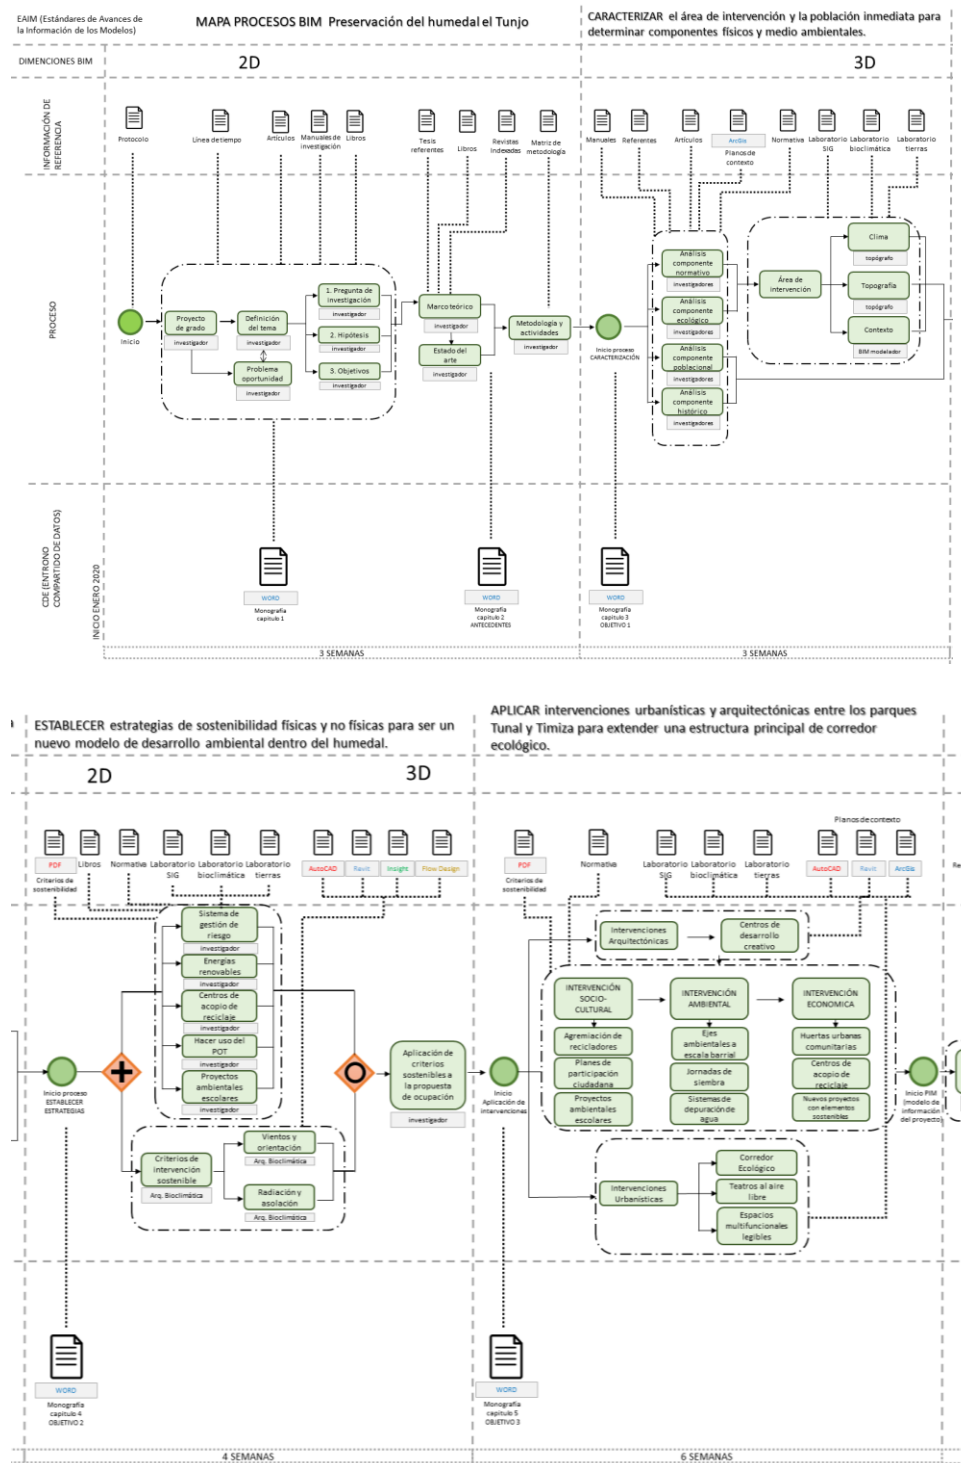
EAIM (Estándares de Avances de la Información de los Modelos)

MAPA PROCESOS BIM Preservación del humedal el Tunjo

CARACTERIZAR el área de intervención y la población inmediata para determinar componentes físicos y medio ambientales.

DIMENCIONES BIM

2D

3D

INFORMACIÓN DE REFERENCIA

Protocolo

Linea de tiempo

Articulos

Manuales de investigación

Libros

Tesis referentes

Libros

Revistas indexadas

Matriz de metodologia

Manuales

Referentes

Articulos

ArcGis

Planos de contexto

Normativa

Laboratorio SIG

Laboratorio bioclimática

Laboratorio tierras

PROCESO

Inicio

Proyecto de grado

investigador

Definición del tema

investigador

Problema oportunidad

investigador

1. Pregunta de investigación

investigador

2. Hipótesis

investigador

3. Objetivos

investigador

Marco teórico

investigador

Estado del arte

investigador

Metodologia y actividades

investigador

Inicio proceso CARACTERIZACIÓN

Análisis componente normativo

investigadores

Análisis componente ecológico

investigadores

Análisis componente poblacional

investigadores

Análisis componente histórico

investigadores

Área de intervención

Clima

topógrafo

Topografía

topógrafo

Contexto

BIM modelador

CDE (ENTRONO COMPARTIDO DE DATOS)

INICIO ENERO 2020

WORD

Monografía capitulo 1

WORD

Monografía capitulo 2 ANTECEDENTES

WORD

Monografía capitulo 3 OBJETIVO 1

3 SEMANAS

3 SEMANAS

ESTABLECER estrategias de sostenibilidad físicas y no físicas para ser un nuevo modelo de desarrollo ambiental dentro del humedal.

APLICAR intervenciones urbanísticas y arquitectónicas entre los parques Tunal y Timiza para extender una estructura principal de corredor ecológico.

2D

3D

PDF

Criterios de sostenibilidad

Libros

Normativa

Laboratorio SIG

Laboratorio bioclimática

Laboratorio tierras

AutoCAD

Revit

Insight

Flow Design

PDF

Criterios de sostenibilidad

Normativa

Laboratorio SIG

Laboratorio bioclimática

Laboratorio tierras

Planos de contexto

AutoCAD

Revit

ArcGis

Sistema de gestión de riesgo

investigador

Energías renovables

investigador

Centros de acopio de reciclaje

investigador

Hacer uso del POT

investigador

Proyectos ambientales escolares

investigador

Inicio proceso ESTABLECER ESTRATEGIAS

Criterios de intervención sostenible

Arq. Bioclimática

Vientos y orientación

Arq. Bioclimática

Radiación y asolación

Arq. Bioclimática

Aplicación de criterios sostenibles a la propuesta de ocupación

investigador

Inicio Aplicación de intervenciones

Intervenciones Arquitectónicas

Centros de desarrollo creativo

INTERVENCIÓN SOCIO-CULTURAL

Agremiación de recicladores

Planes de participación ciudadana

Proyectos ambientales escolares

INTERVENCIÓN AMBIENTAL

Ejes ambientales a escala barrial

Jornadas de siembra

Sistemas de depuración de agua

INTERVENCIÓN ECONOMICA

Huertas urbanas comunitarias

Centros de acopio de reciclaje

Nuevos proyectos con elementos sostenibles

Inicio PIM (modelo de información del proyecto)

Intervenciones Urbanisticas

Corredor Ecológico

Teatros al aire libre

Espacios multifuncionales legibles

WORD

Monografía capitulo 4 OBJETIVO 2

WORD

Monografía capitulo 5 OBJETIVO 3

4 SEMANAS

6 SEMANAS